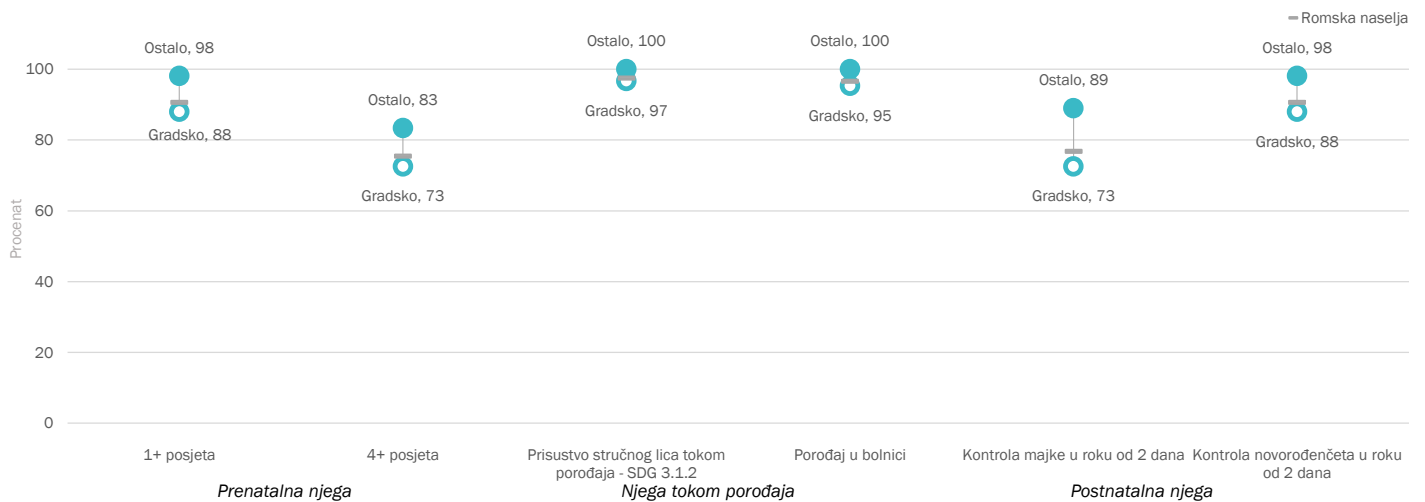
Romska naselja

Procenat

100
80
60
40
20
0

Ostalo, 98
Gradsko, 88
Ostalo, 83
Gradsko, 73
Ostalo, 100
Gradsko, 97
Ostalo, 100
Gradsko, 95
Ostalo, 89
Gradsko, 73
Ostalo, 98
Gradsko, 88

1+ posjeta
4+ posjeta
Prisustvo stručnog lica tokom porođaja - SDG 3.1.2
Porođaj u bolnici
Kontrola majke u roku od 2 dana
Kontrola novorođenčeta u roku od 2 dana

Prenatalna njega
Njega tokom porođaja
Postnatalna njega